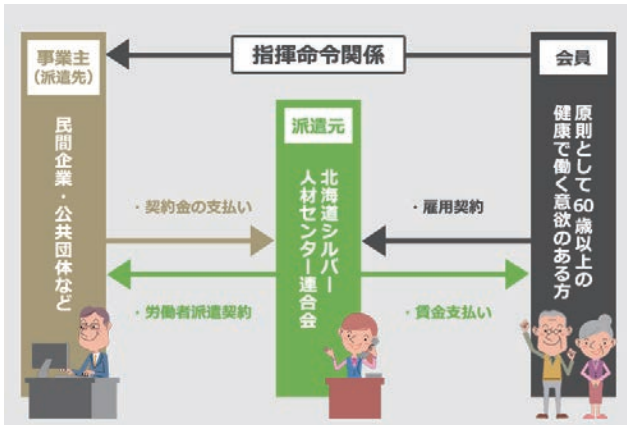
指揮命令関係

事業主
(派遣先)

民間企業・公共団体など

・契約金の支払い

・労働者派遣契約

派遣元

北海道シルバー人材センター連合会

・雇用契約

・賃金支払い

会員

原則として60歳以上の健康で働く意欲のある方